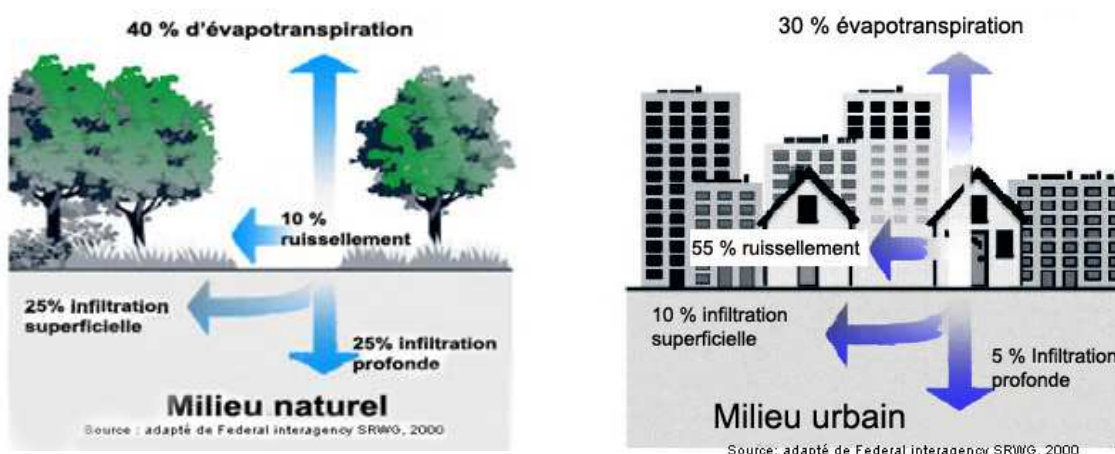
40 % d'évapotranspiration

10 % ruissellement

25% infiltration superficielle

25% infiltration profonde

Milieu naturel

Source : adapté de Federal interagency SRWG, 2000

30 % évapotranspiration

55 % ruissellement

10 % infiltration superficielle

5 % Infiltration profonde

Milieu urbain

Source: adapté de Federal interagency SRWG, 2000